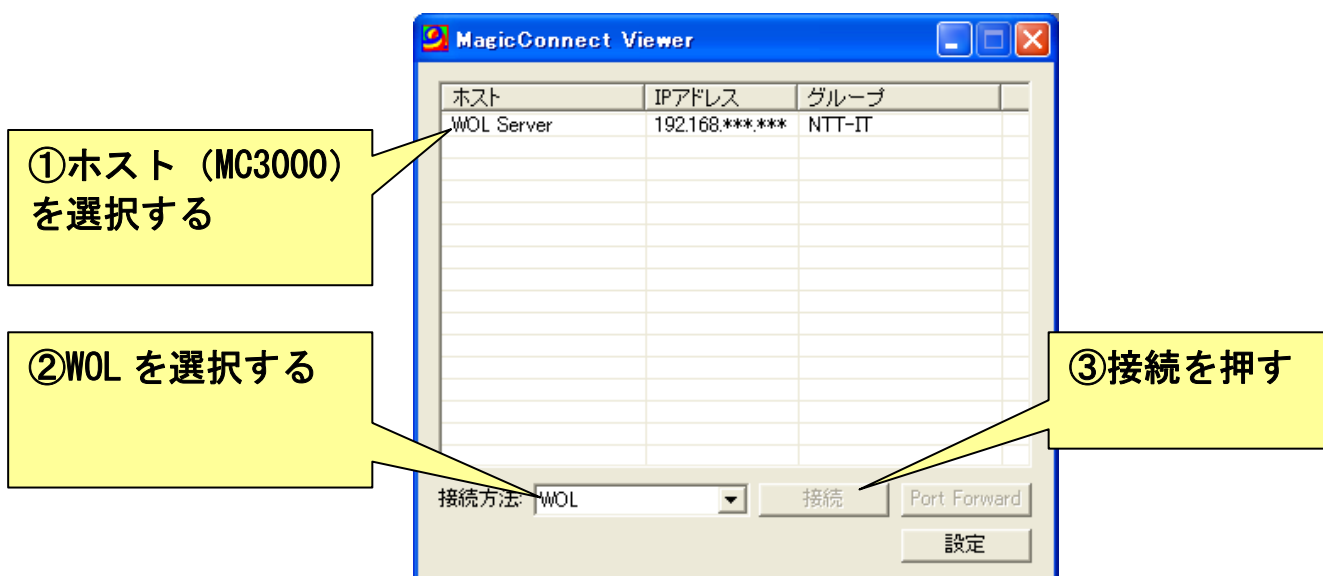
MagicConnect Viewer

| ホスト | IPアドレス | グループ |
|---|---|---|
| WOL Server | 192.168.\*\*\*.\*\*\* | NTT-IT |

①ホスト（MC3000）を選択する

②WOL を選択する

③接続を押す

接続方法: WOL

接続

Port Forward

設定